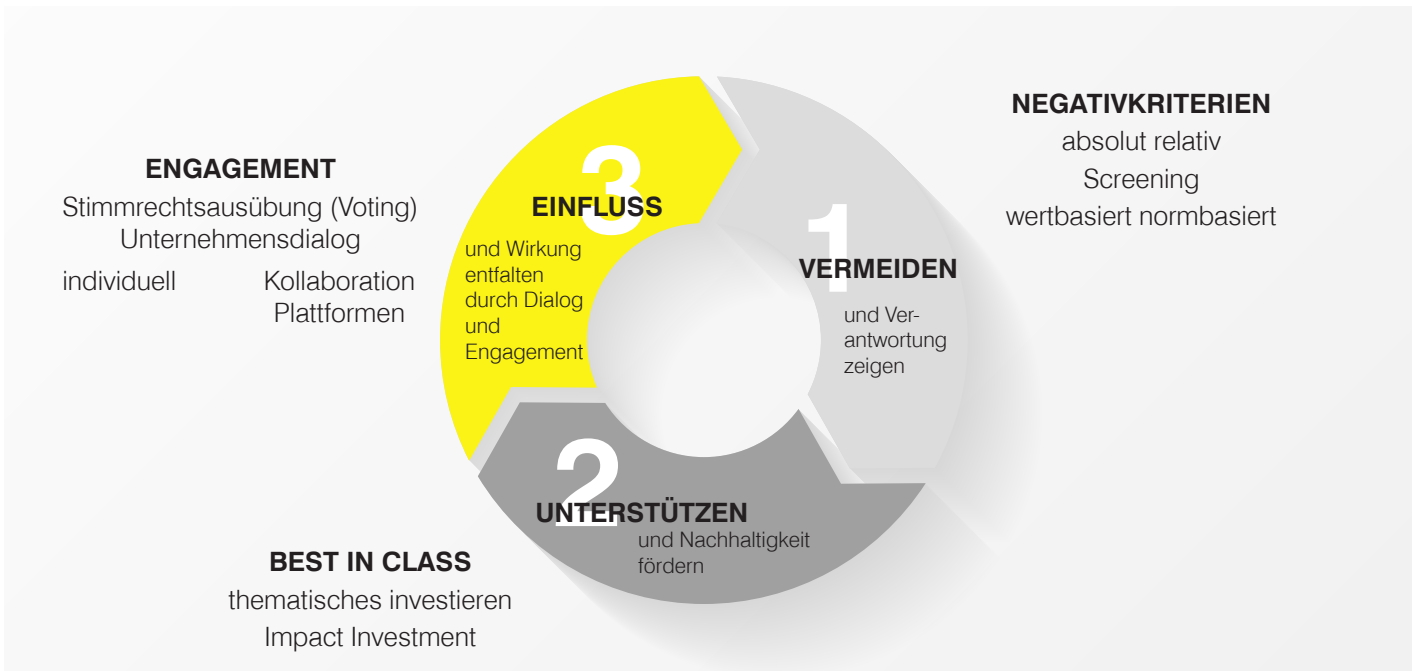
NEGATIVKRITERIEN
absolut relativ
Screening
wertbasiert normbasiert

ENGAGEMENT
Stimmrechtsausübung (Voting)
Unternehmensdialog
individuell Kollaboration
Plattformen

3
EINFLUSS
und Wirkung entfalten durch Dialog und Engagement

1
VERMEIDEN
und Verantwortung zeigen

2
UNTERSTÜTZEN
und Nachhaltigkeit fördern

BEST IN CLASS
thematisches investieren
Impact Investment